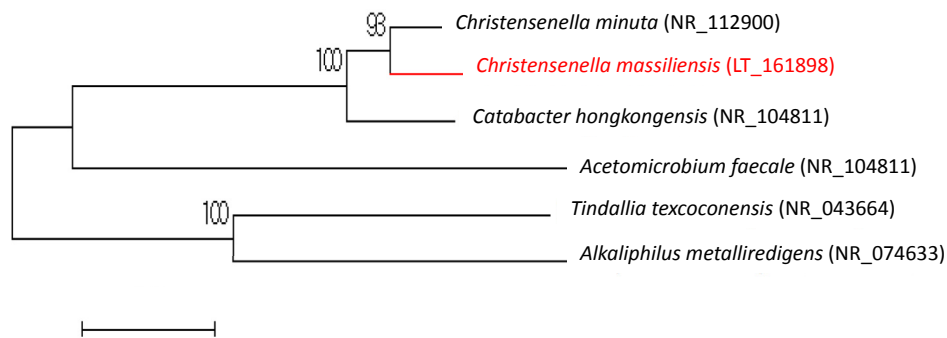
93
Christensenella minuta (NR_112900)
100
Christensenella massiliensis (LT_161898)
Catabacter hongkongensis (NR_104811)
Acetomicrobium faecale (NR_104811)
100
Tindallia texcoconensis (NR_043664)
Alkaliphilus metalliredigens (NR_074633)